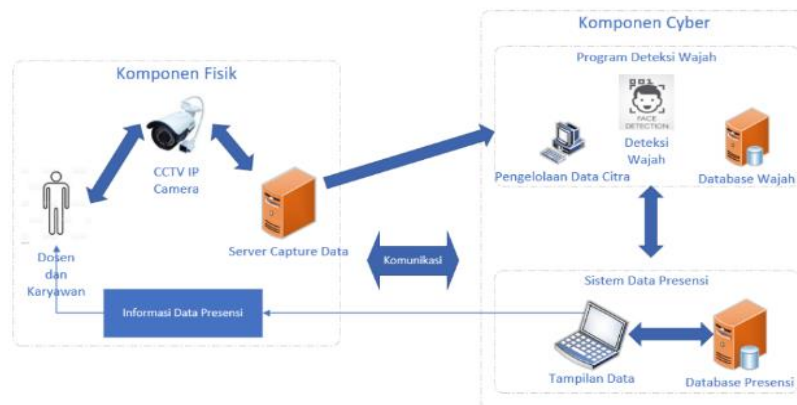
Komponen Fisik

CCTV IP Camera

Dosen dan Karyawan

Server Capture Data

Komunikasi

Informasi Data Presensi

Komponen Cyber

Program Deteksi Wajah

FACE DETECTION

Deteksi Wajah

Pengelolaan Data Citra

Database Wajah

Sistem Data Presensi

Tampilan Data

Database Presensi